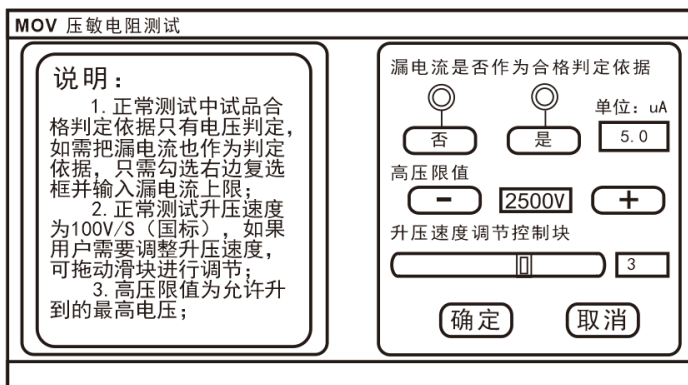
MOV 压敏电阻测试

说明：

1.正常测试中试品合格判定依据只有电压判定，如需把漏电流也作为判定依据，只需勾选右边复选框并输入漏电流上限；

2.正常测试升压速度为100V/S（国标），如果用户需要调整升压速度，可拖动滑块进行调节；

3.高压限值为允许升到的最高电压；

漏电流是否作为合格判定依据

否 是

单位：uA

5.0

高压限值

－ 2500V ＋

升压速度调节控制块

3

确定 取消